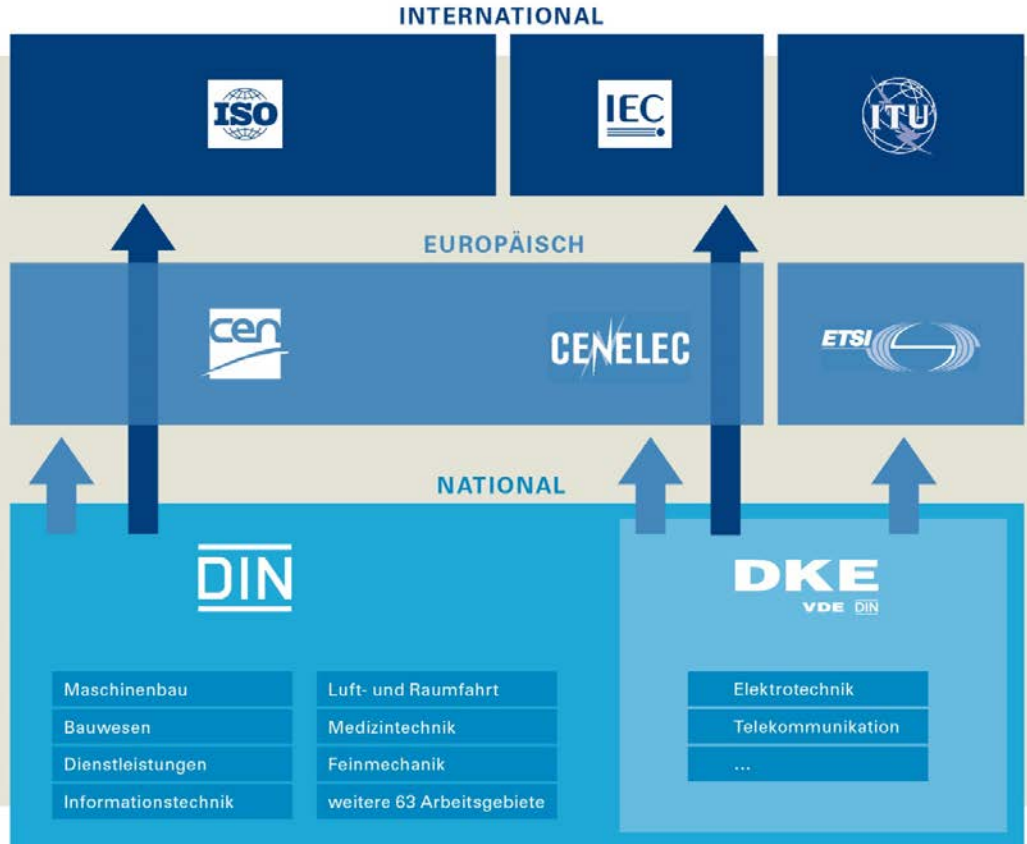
INTERNATIONAL

ISO

IEC

ITU

EUROPÄISCH

cen

CENELEC

ETSI

NATIONAL

DIN

DKE
VDE DIN

Maschinenbau
Bauwesen
Dienstleistungen
Informationstechnik

Luft- und Raumfahrt
Medizintechnik
Feinmechanik
weitere 63 Arbeitsgebiete

Elektrotechnik
Telekommunikation
...